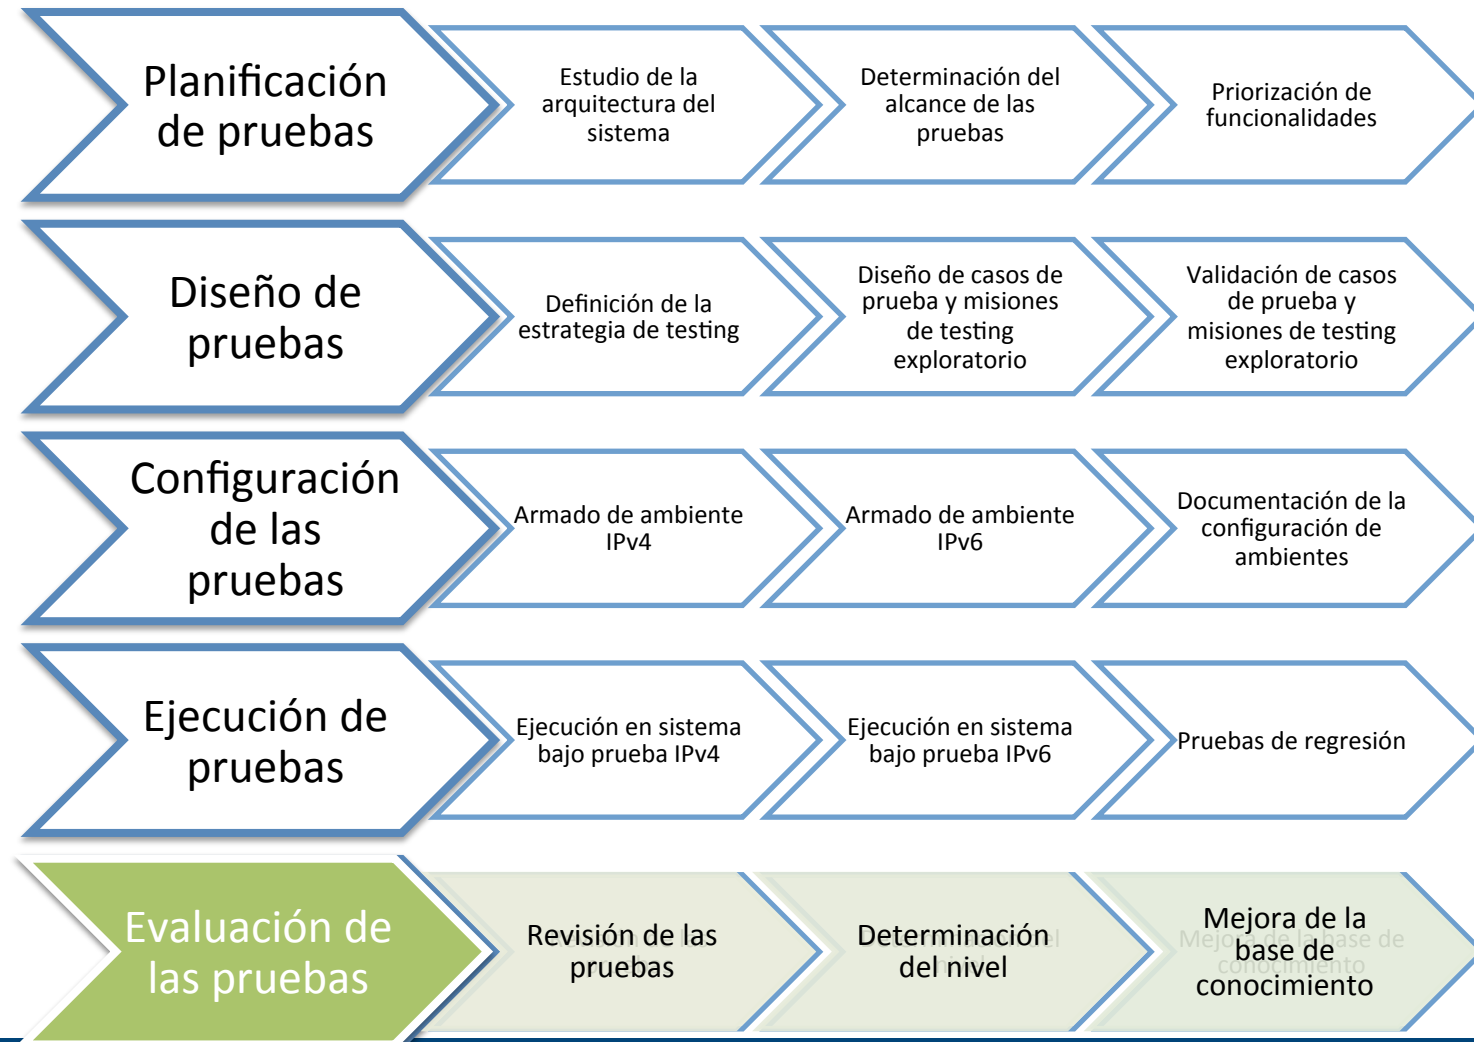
Planificación de pruebas

Estudio de la arquitectura del sistema

Determinación del alcance de las pruebas

Priorización de funcionalidades

Diseño de pruebas

Definición de la estrategia de testing

Diseño de casos de prueba y misiones de testing exploratorio

Validación de casos de prueba y misiones de testing exploratorio

Configuración de las pruebas

Armado de ambiente IPv4

Armado de ambiente IPv6

Documentación de la configuración de ambientes

Ejecución de pruebas

Ejecución en sistema bajo prueba IPv4

Ejecución en sistema bajo prueba IPv6

Pruebas de regresión

Evaluación de las pruebas

Revisión de las pruebas

Determinación del nivel

Mejora de la base de conocimiento